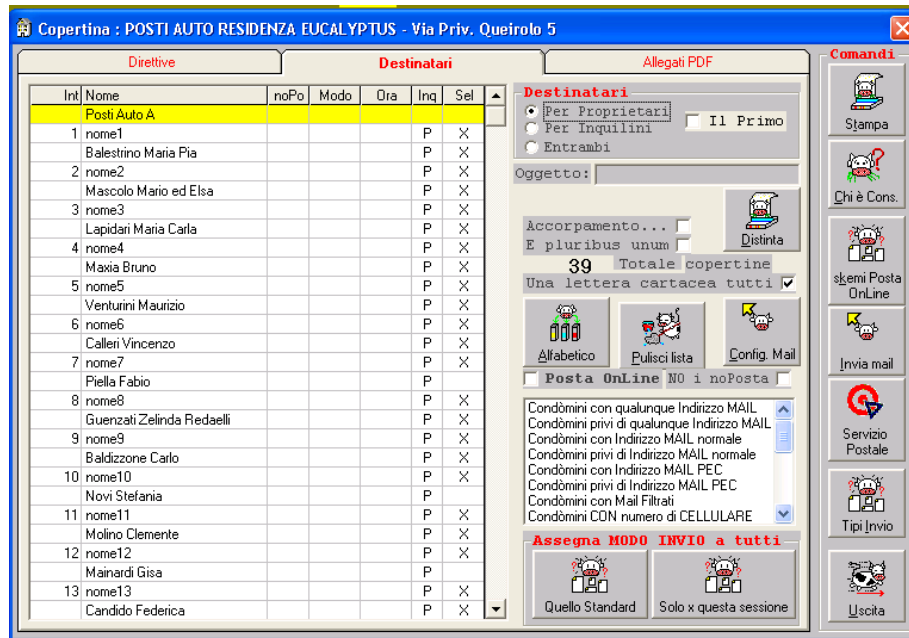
Copertina : POSTI AUTO RESIDENZA EUCALYPTUS - Via Priv. Queirolo 5

Direttive | Destinatari | Allegati PDF

| Int | Nome | noPo | Modo | Ora | Inq | Sel |
|---|---|---|---|---|---|---|
| | Posti Auto A | | | | | |
| 1 | nome1 | | | | P | X |
| | Balestrino Maria Pia | | | | P | X |
| 2 | nome2 | | | | P | X |
| | Mascolo Mario ed Elsa | | | | P | X |
| 3 | nome3 | | | | P | X |
| | Lapidari Maria Carla | | | | P | X |
| 4 | nome4 | | | | P | X |
| | Maxia Bruno | | | | P | X |
| 5 | nome5 | | | | P | X |
| | Venturini Maurizio | | | | P | X |
| 6 | nome6 | | | | P | X |
| | Calleri Vincenzo | | | | P | X |
| 7 | nome7 | | | | P | X |
| | Piella Fabio | | | | P | |
| 8 | nome8 | | | | P | X |
| | Guenzati Zelinda Redaelli | | | | P | X |
| 9 | nome9 | | | | P | X |
| | Baldizzone Carlo | | | | P | X |
| 10 | nome10 | | | | P | X |
| | Novi Stefania | | | | P | |
| 11 | nome11 | | | | P | X |
| | Molino Clemente | | | | P | X |
| 12 | nome12 | | | | P | X |
| | Mainardi Gisa | | | | P | |
| 13 | nome13 | | | | P | X |
| | Candido Federica | | | | P | X |

Destinatari
Per Proprietari
Per Inquilini
Entrambi
Il Primo

Oggetto:

Accorpamento...
E pluribus unum
Distinta
39 Totale copertine
Una lettera cartacea tutti

Alfabetico
Pulisci lista
Config. Mail

Posta OnLine
NO i noPosta

Condòmini con qualunque Indirizzo MAIL
Condòmini privi di qualunque Indirizzo MAIL
Condòmini con Indirizzo MAIL normale
Condòmini privi di Indirizzo MAIL normale
Condòmini con Indirizzo MAIL PEC
Condòmini privi di Indirizzo MAIL PEC
Condòmini con Mail Filtrati
Condòmini CON numero di CELLULARE

Assegna MODO INVIO a tutti
Quello Standard
Solo x questa sessione

Comandi
Stampa
Chi è Cons.
skemi Posta OnLine
Invia mail
Servizio Postale
Tipi Invio
Uscita